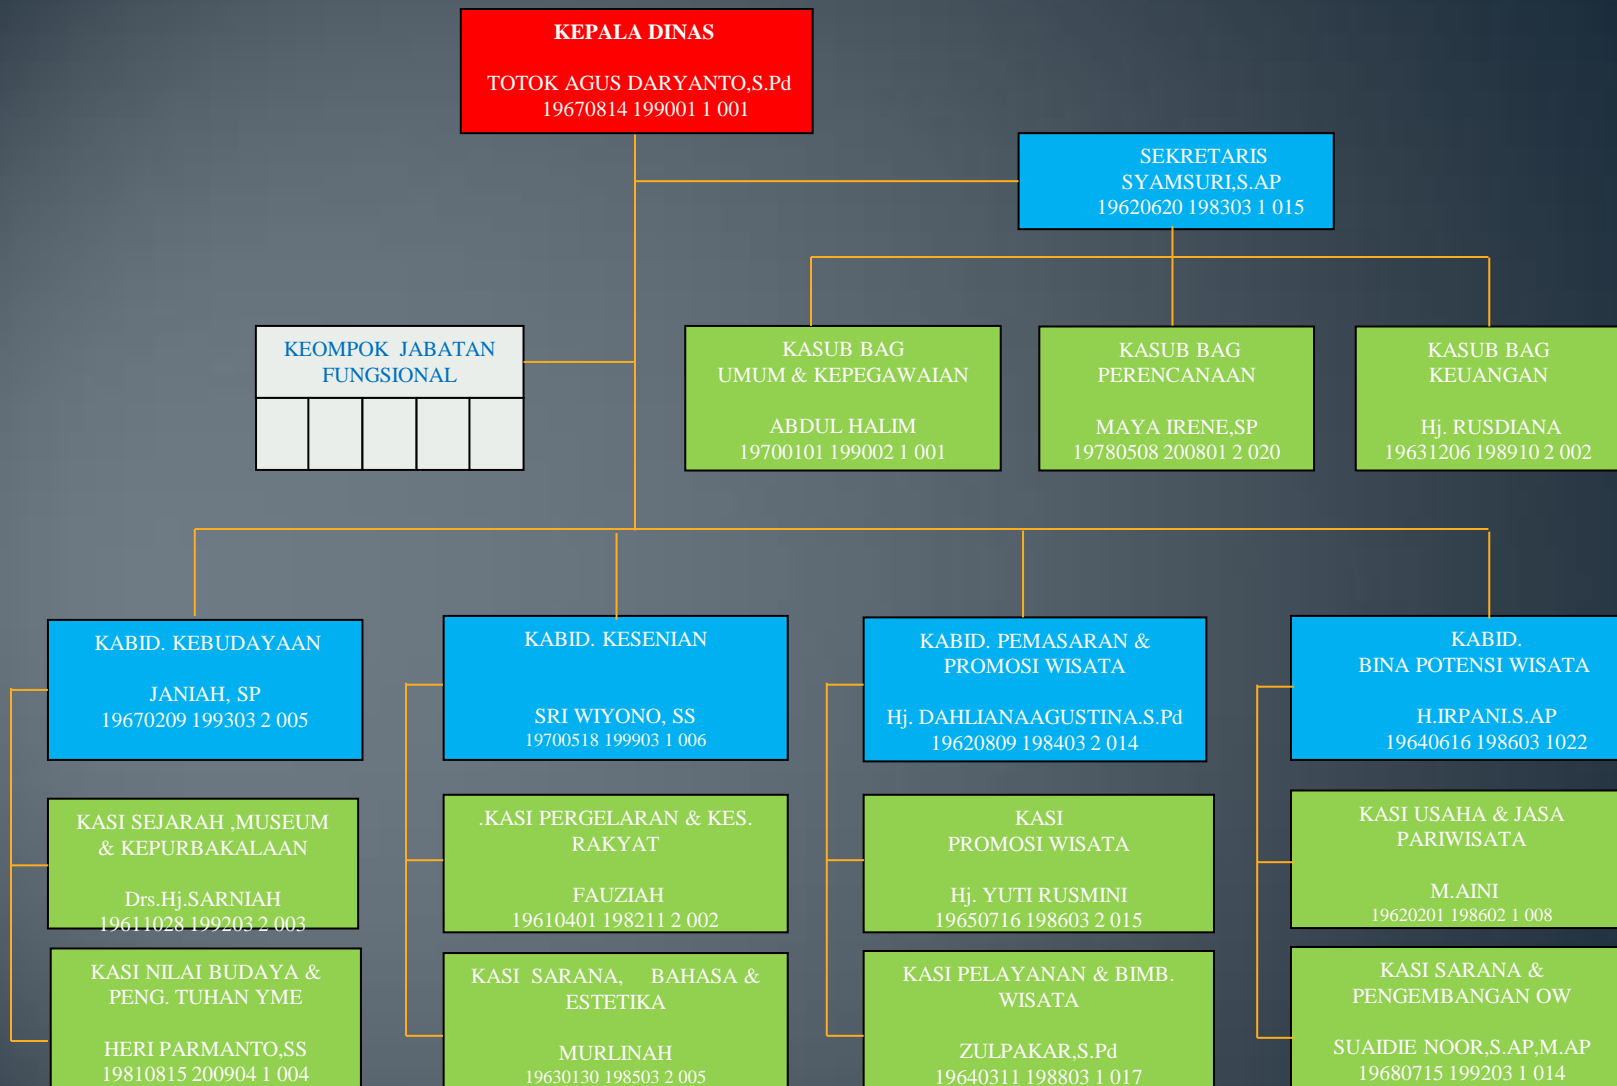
KEPALA DINAS

TOTOK AGUS DARYANTO,S.Pd
19670814 199001 1 001

SEKRETARIS
SYAMSURI,S.AP
19620620 198303 1 015

KEOMPOK JABATAN FUNGSIONAL

KASUB BAG
UMUM & KEPEGAWAIAN

ABDUL HALIM
19700101 199002 1 001

KASUB BAG
PERENCANAAN

MAYA IRENE,SP
19780508 200801 2 020

KASUB BAG
KEUANGAN

Hj. RUSDIANA
19631206 198910 2 002

KABID. KEBUDAYAAN

JANIAH, SP
19670209 199303 2 005

KABID. KESENIAN

SRI WIYONO, SS
19700518 199903 1 006

KABID. PEMASARAN & PROMOSI WISATA

Hj. DAHLIANAAGUSTINA.S.Pd
19620809 198403 2 014

KABID.
BINA POTENSI WISATA

H.IRPANI.S.AP
19640616 198603 1022

KASI SEJARAH ,MUSEUM & KEPURBAKALAAN

Drs.Hj.SARNIAH
19611028 199203 2 003

.KASI PERGELARAN & KES. RAKYAT

FAUZIAH
19610401 198211 2 002

KASI
PROMOSI WISATA

Hj. YUTI RUSMINI
19650716 198603 2 015

KASI USAHA & JASA PARIWISATA

M.AINI
19620201 198602 1 008

KASI NILAI BUDAYA & PENG. TUHAN YME

HERI PARMANTO,SS
19810815 200904 1 004

KASI SARANA, BAHASA & ESTETIKA

MURLINAH
19630130 198503 2 005

KASI PELAYANAN & BIMB. WISATA

ZULPAKAR,S.Pd
19640311 198803 1 017

KASI SARANA & PENGEMBANGAN OW

SUAIDIE NOOR,S.AP,M.AP
19680715 199203 1 014